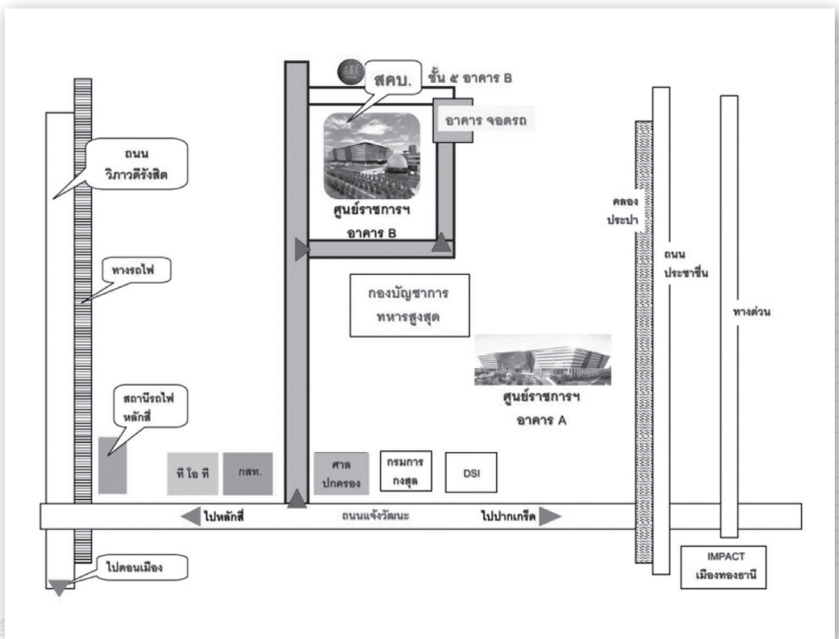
สคบ.

ชั้น ๕ อาคาร B

อาคาร จอดรถ

ศูนย์ราชการฯ
อาคาร B

ถนน
วิภาวดีรังสิต

ทางรถไฟ

คลอง
ประปา

ถนน
ประชาชื่น

ทางด่วน

กองบัญชาการ
ทหารสูงสุด

ศูนย์ราชการฯ
อาคาร A

สถานีรถไฟ
หลักสี่

ที โอ ที

กสท.

ศาล
ปกครอง

กรมการ
กงสุล

DSI

ไปหลักสี่

ถนนแจ้งวัฒนะ

ไปปากเกร็ด

ไปดอนเมือง

IMPACT
เมืองทองธานี